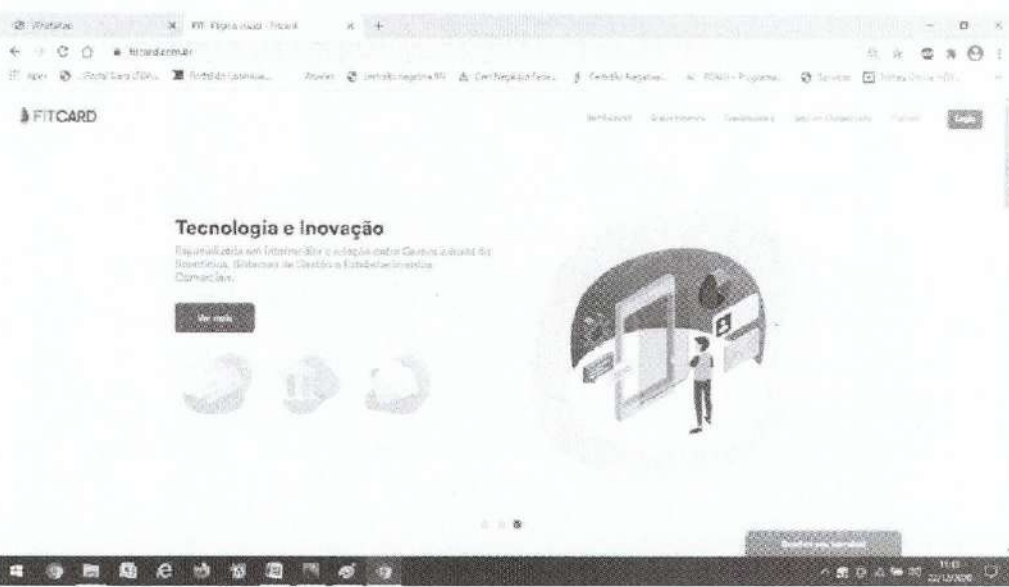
WhatsApp
FIT Página inicial - Fitcard
fitcard.com.br
FITCARD
Login
Tecnologia e Inovação
Especializada em Intermediar e adequar entre Gerenciadoras de Benefícios, Sistemas de Gestão e Estabelecimentos Comerciais.
Ver mais
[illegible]